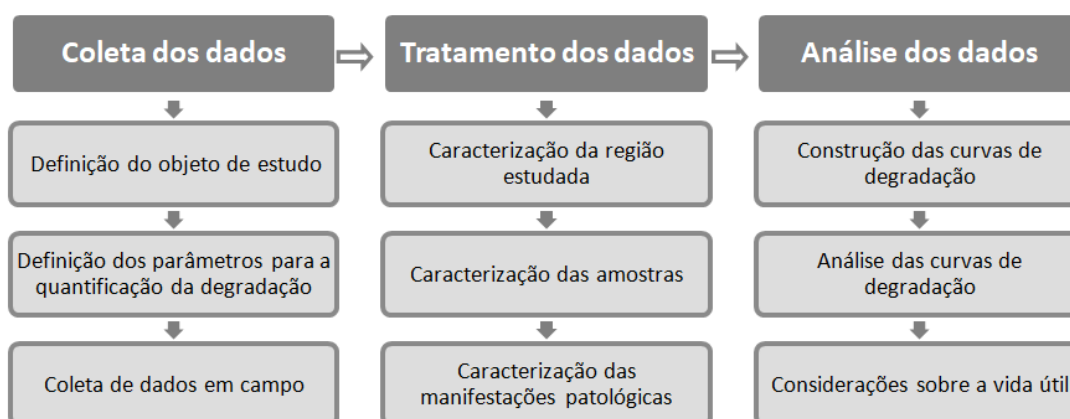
Coleta dos dados

Definição do objeto de estudo

Definição dos parâmetros para a quantificação da degradação

Coleta de dados em campo

Tratamento dos dados

Caracterização da região estudada

Caracterização das amostras

Caracterização das manifestações patológicas

Análise dos dados

Construção das curvas de degradação

Análise das curvas de degradação

Considerações sobre a vida útil